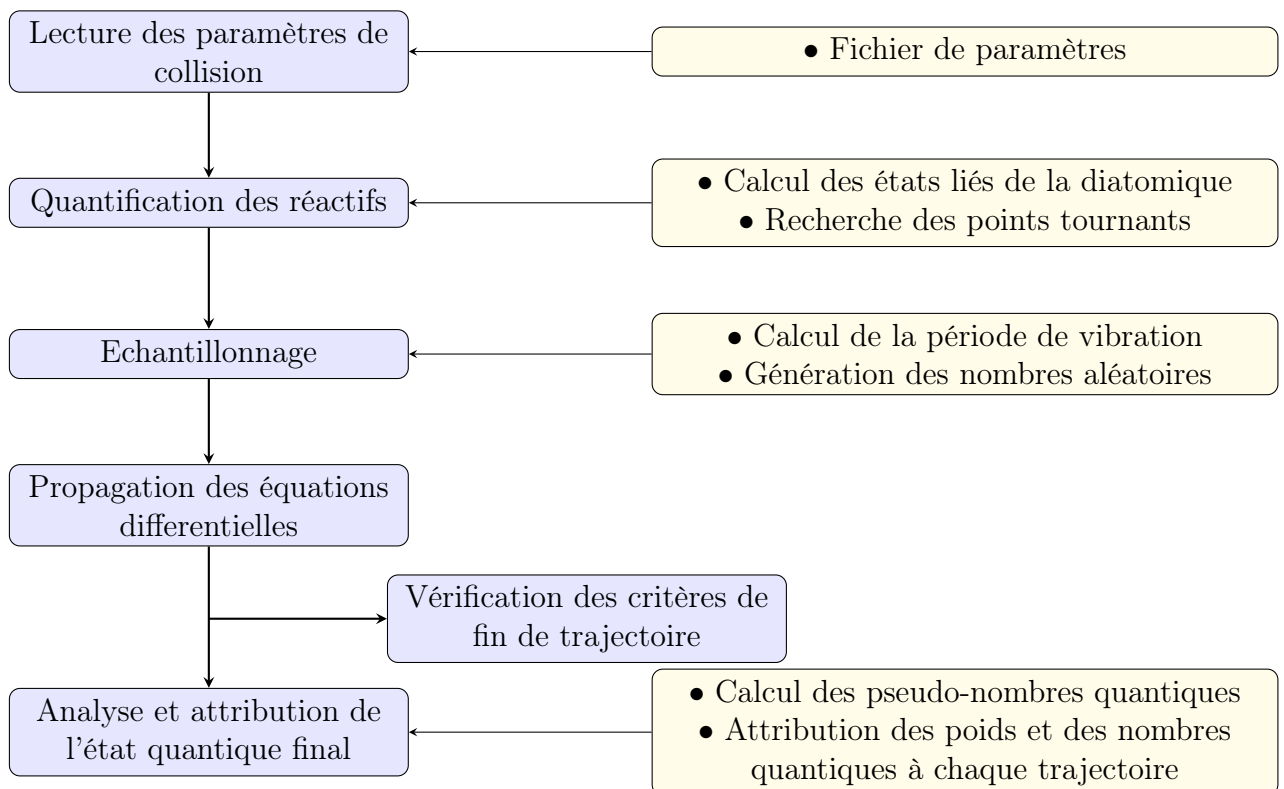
Lecture des paramètres de collision

• Fichier de paramètres

Quantification des réactifs

• Calcul des états liés de la diatomique
• Recherche des points tournants

Echantillonnage

• Calcul de la période de vibration
• Génération des nombres aléatoires

Propagation des équations differentielles

Vérification des critères de fin de trajectoire

Analyse et attribution de l'état quantique final

• Calcul des pseudo-nombres quantiques
• Attribution des poids et des nombres quantiques à chaque trajectoire